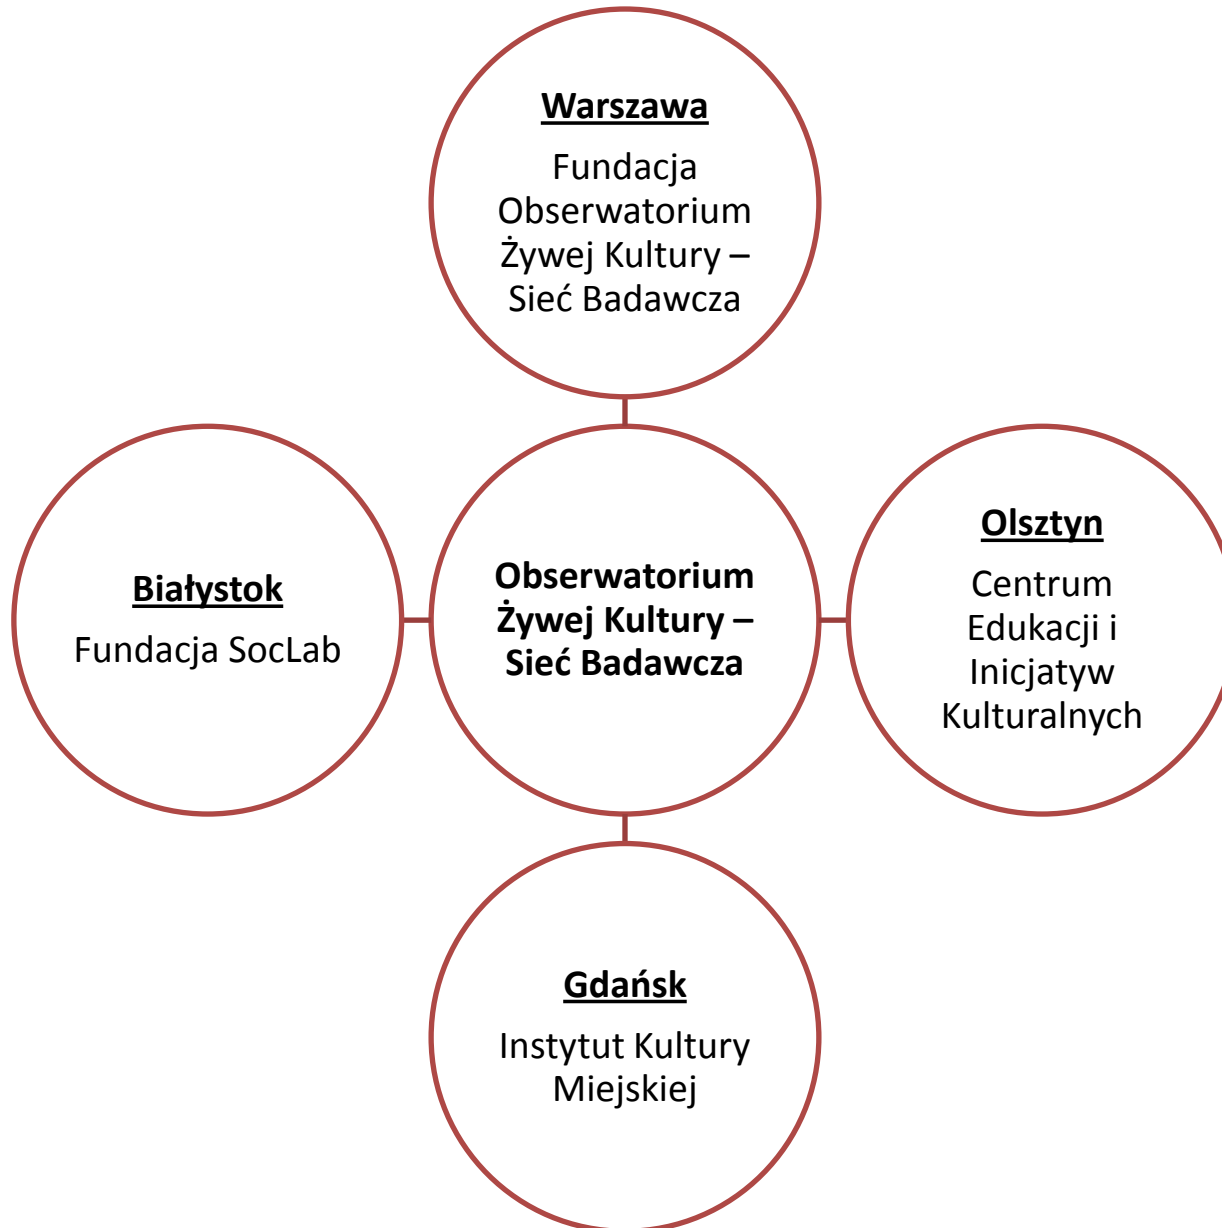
Warszawa

Fundacja Obserwatorium Żywej Kultury – Sieć Badawcza

Białystok

Fundacja SocLab

Obserwatorium Żywej Kultury – Sieć Badawcza

Olsztyn

Centrum Edukacji i Inicjatyw Kulturalnych

Gdańsk

Instytut Kultury Miejskiej